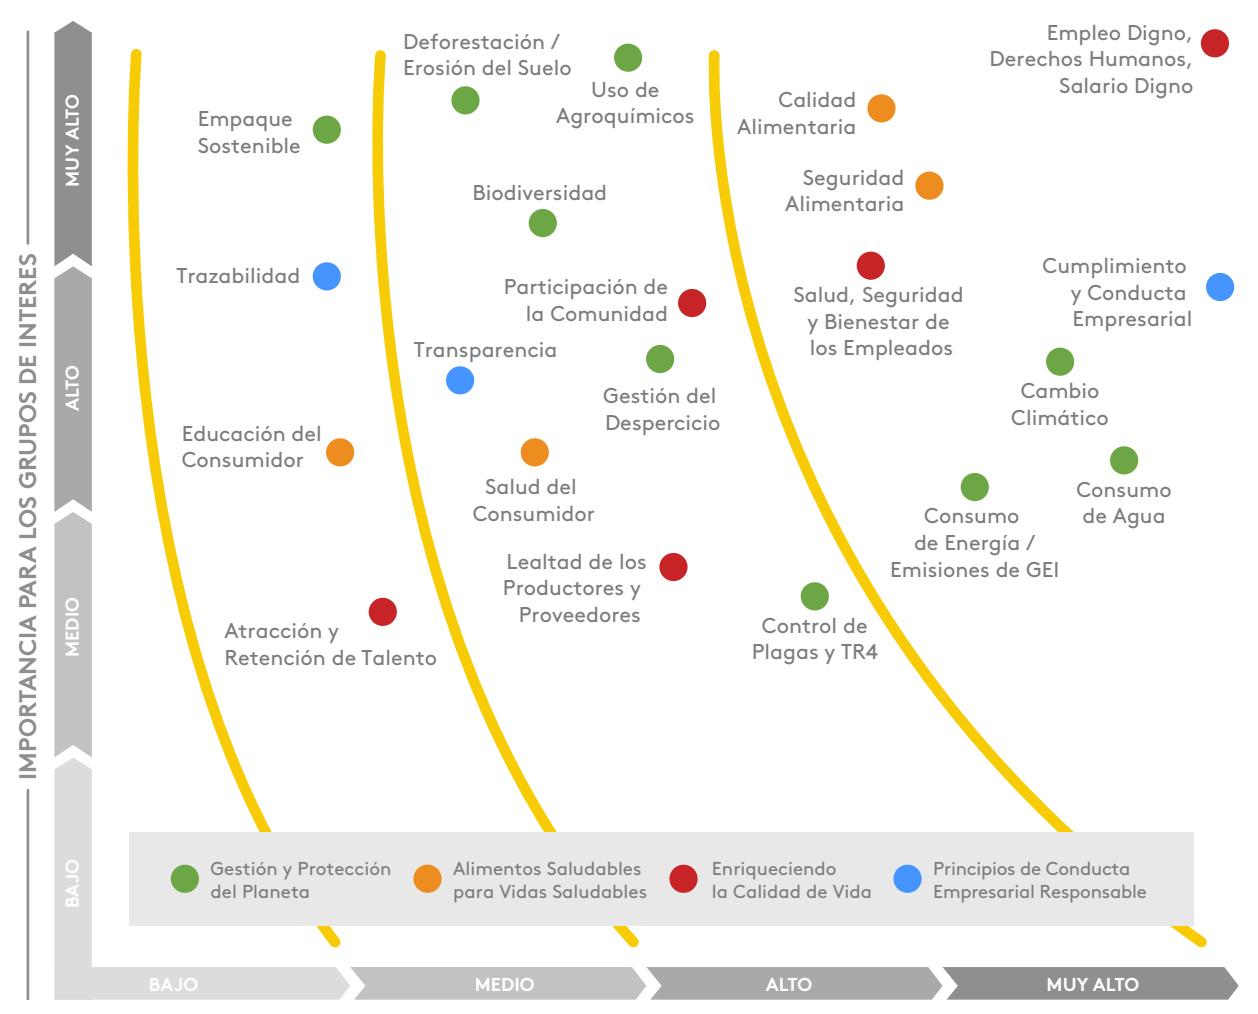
IMPORTANCIA PARA LOS GRUPOS DE INTERES

MUY ALTO
ALTO
MEDIO
BAJO

Deforestación / Erosión del Suelo

Uso de Agroquímicos

Empleo Digno, Derechos Humanos, Salario Digno

Empaque Sostenible

Calidad Alimentaria

Biodiversidad

Seguridad Alimentaria

Trazabilidad

Participación de la Comunidad

Salud, Seguridad y Bienestar de los Empleados

Cumplimiento y Conducta Empresarial

Transparencia

Gestión del Despercicio

Cambio Climático

Educación del Consumidor

Salud del Consumidor

Consumo de Agua

Consumo de Energía / Emisiones de GEI

Lealtad de los Productores y Proveedores

Atracción y Retención de Talento

Control de Plagas y TR4

Gestión y Protección del Planeta

Alimentos Saludables para Vidas Saludables

Enriqueciendo la Calidad de Vida

Principios de Conducta Empresarial Responsable

BAJO
MEDIO
ALTO
MUY ALTO